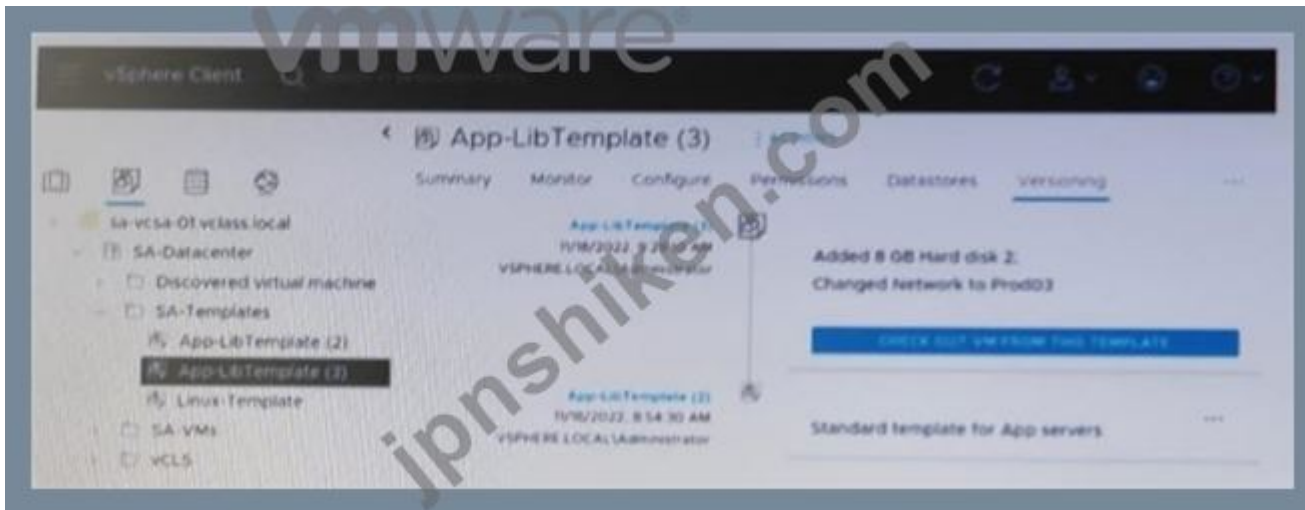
vmware

vSphere Client

App-LibTemplate (3)

ACTIONS

Summary Monitor Configure Permissions Datastores Versioning ...

sa-vcsa-01.vclass.local
SA-Datacenter
Discovered virtual machine
SA-Templates
App-LibTemplate (2)
App-LibTemplate (3)
Linux-Template
SA-VMs
vCLS

App-LibTemplate (3)
11/16/2022, 9:20:10 AM
VSPHERE.LOCAL\Administrator

Added 8 GB Hard disk 2;
Changed Network to Prod03

CHECK OUT VM FROM THIS TEMPLATE

App-LibTemplate (2)
11/16/2022, 8:54:30 AM
VSPHERE.LOCAL\Administrator

Standard template for App servers

jpnshiken.com